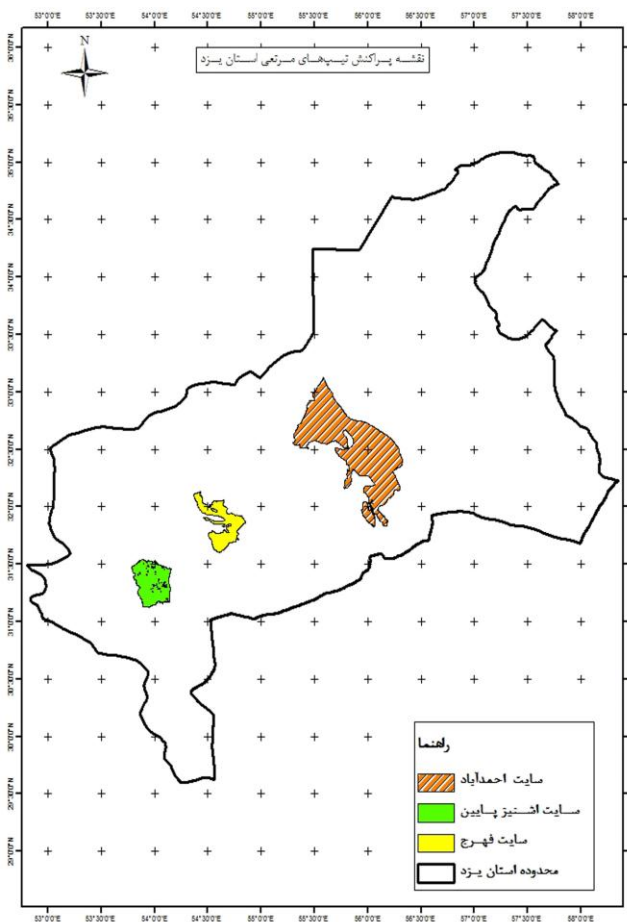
53°0'0"E 53°30'0"E 54°0'0"E 54°30'0"E 55°0'0"E 55°30'0"E 56°0'0"E 56°30'0"E 57°0'0"E 57°30'0"E 58°0'0"E

N

نقشه پراکنش تیپ‌های مرتعی استان یزد

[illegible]

راهنما

سایت احمدآباد

سایت اشتیز پایین

سایت فهرج

محدوده استان یزد

53°0'0"E 53°30'0"E 54°0'0"E 54°30'0"E 55°0'0"E 55°30'0"E 56°0'0"E 56°30'0"E 57°0'0"E 57°30'0"E 58°0'0"E